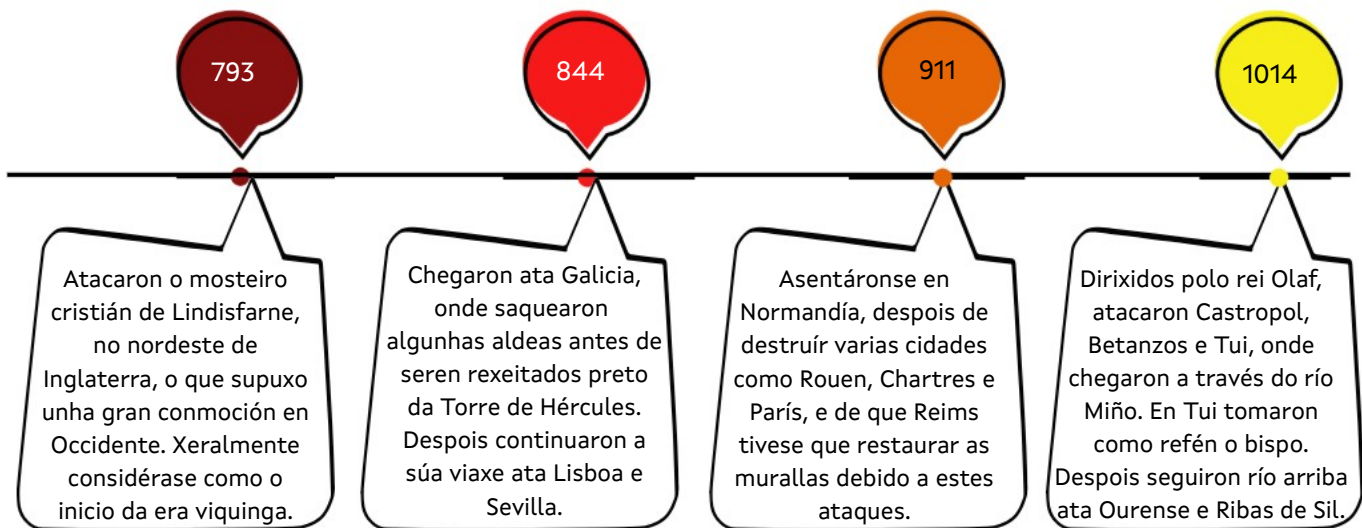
793

844

911

1014

Atacaron o mosteiro cristián de Lindisfarne, no nordeste de Inglaterra, o que supuxo unha gran conmoción en Occidente. Xeralmente considérase como o inicio da era viquinga.

Chegaron ata Galicia, onde saquearon algunhas aldeas antes de seren rexeitados preto da Torre de Hércules. Despois continuaron a súa viaxe ata Lisboa e Sevilla.

Asentáronse en Normandía, despois de destruír varias cidades como Rouen, Chartres e París, e de que Reims tivese que restaurar as murallas debido a estes ataques.

Dirixidos polo rei Olaf, atacaron Castropol, Betanzos e Tui, onde chegaron a través do río Miño. En Tui tomaron como refén o bispo. Despois seguiron río arriba ata Ourense e Ribas de Sil.